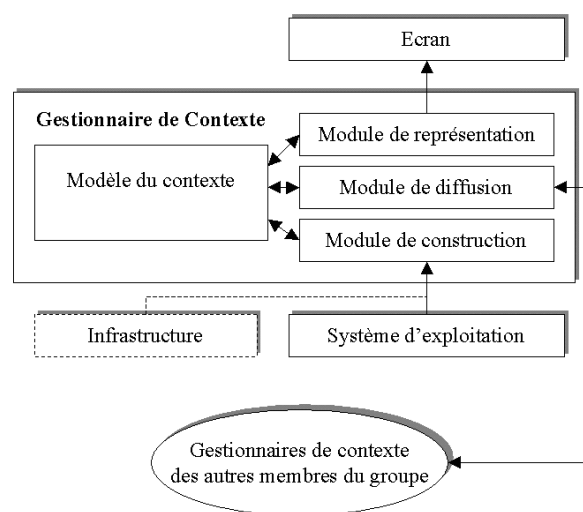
Ecran

Gestionnaire de Contexte

Modèle du contexte

Module de représentation

Module de diffusion

Module de construction

Infrastructure

Système d'exploitation

Gestionnaires de contexte des autres membres du groupe